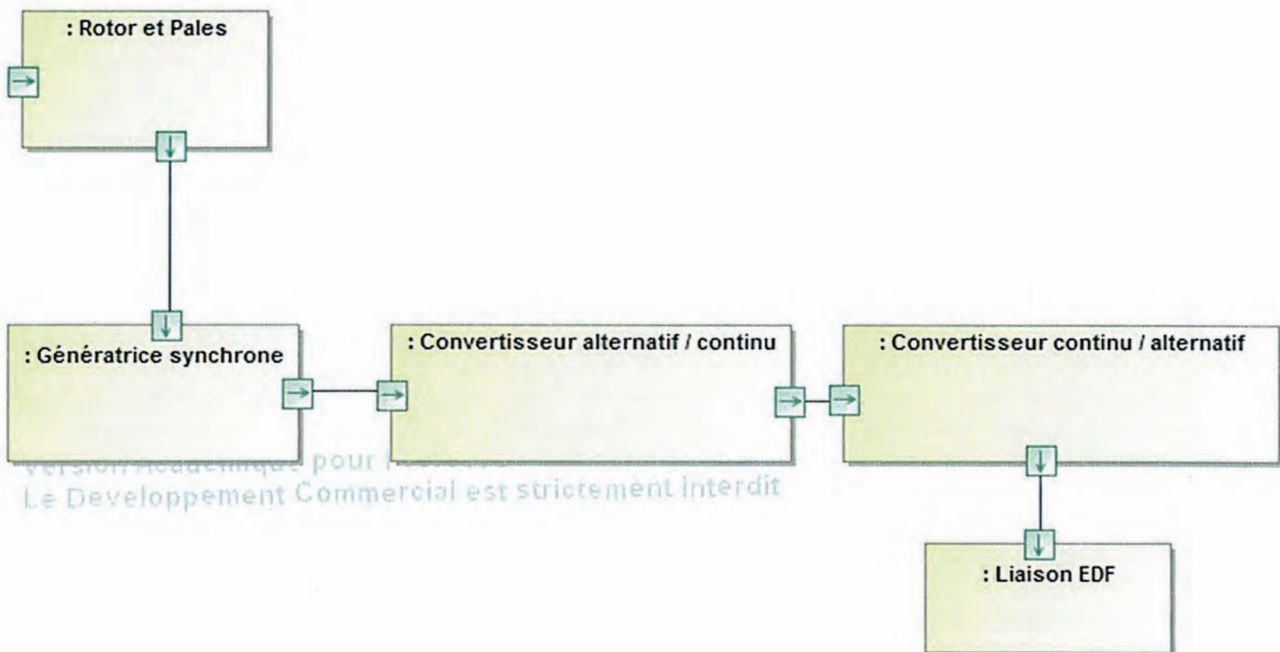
: Rotor et Pales

: Génératrice synchrone

: Convertisseur alternatif / continu

: Convertisseur continu / alternatif

Version Académique pour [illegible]
Le Developpement Commercial est strictement interdit

: Liaison EDF